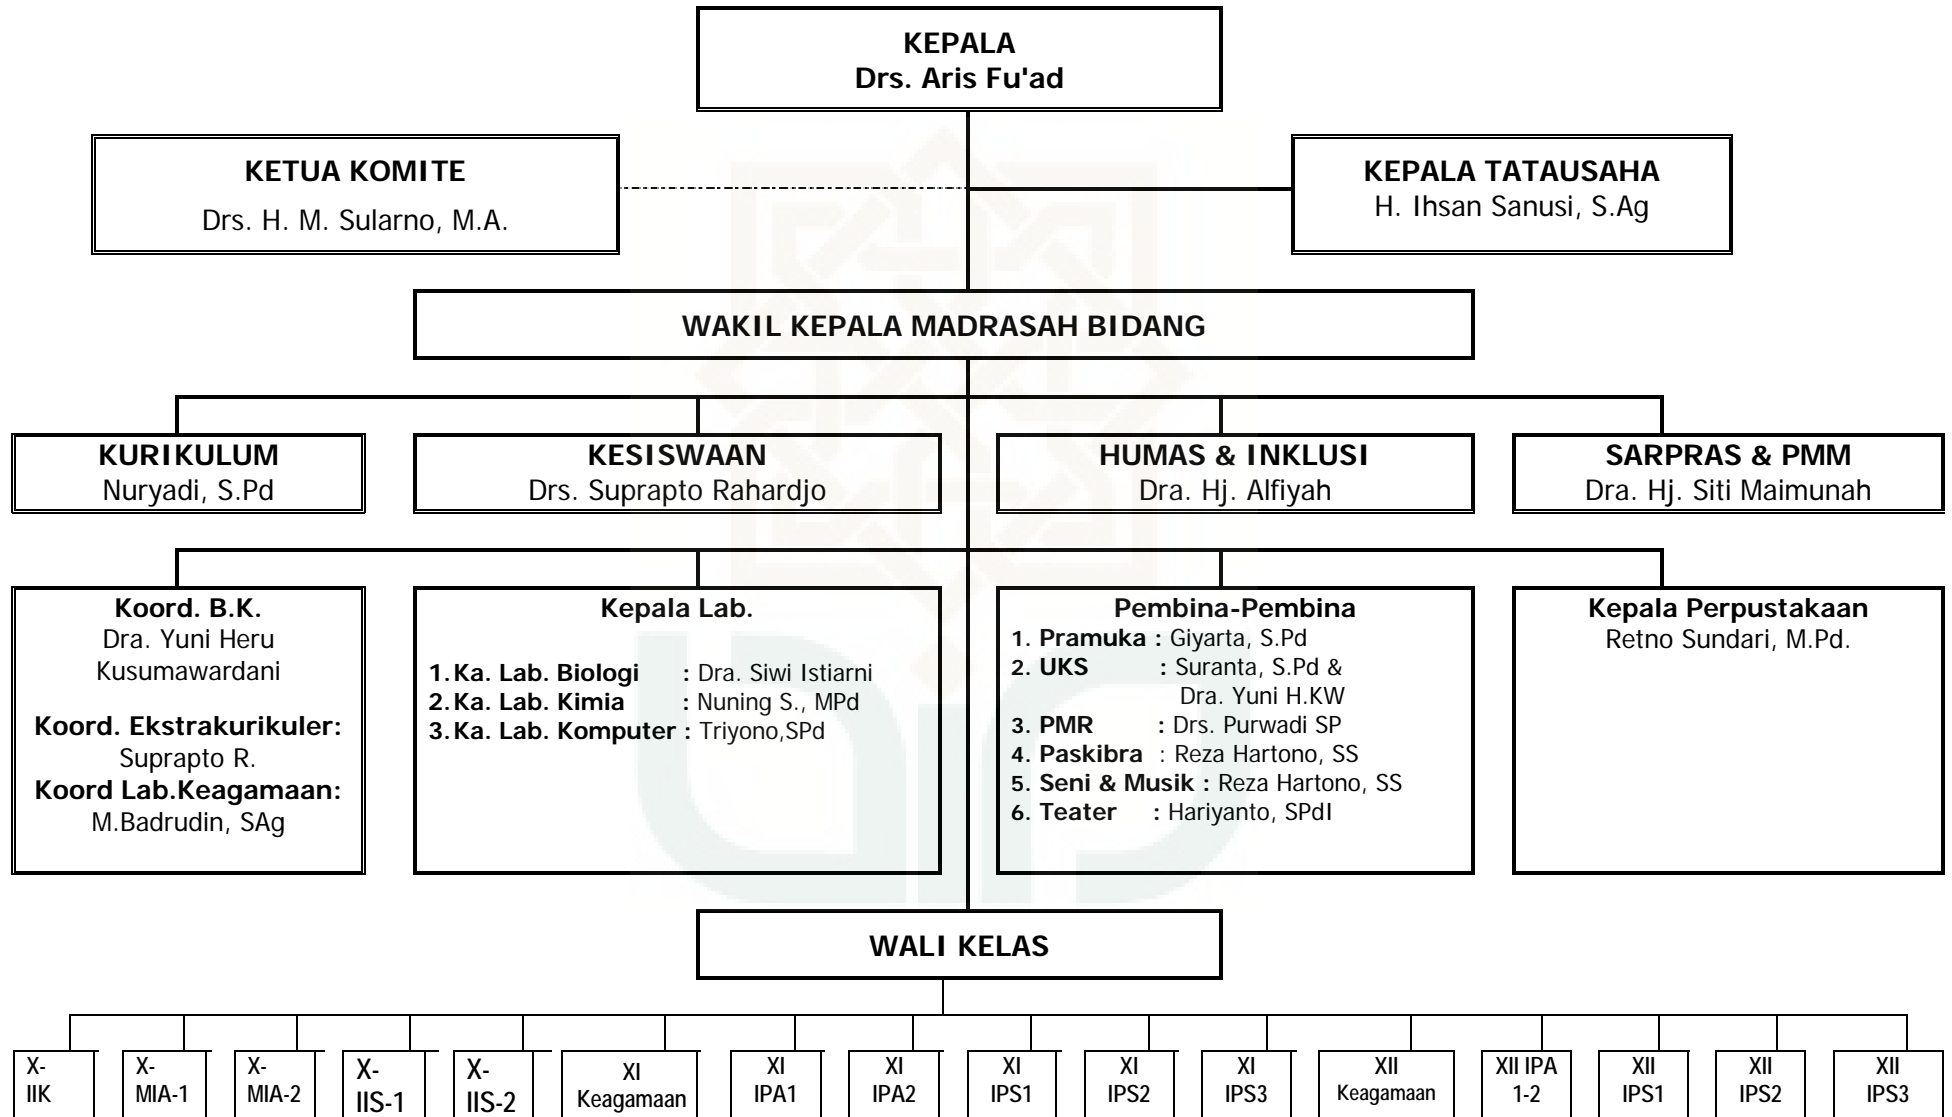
KEPALA
Drs. Aris Fu'ad

KETUA KOMITE
Drs. H. M. Sularno, M.A.

KEPALA TATAUSAHA
H. Ihsan Sanusi, S.Ag

WAKIL KEPALA MADRASAH BIDANG

KURIKULUM
Nuryadi, S.Pd

KESISWAAN
Drs. Suprapto Rahardjo

HUMAS & INKLUSI
Dra. Hj. Alfiyah

SARPRAS & PMM
Dra. Hj. Siti Maimunah

Koord. B.K.
Dra. Yuni Heru Kusumawardani

Koord. Ekstrakurikuler:
Suprapto R.

Koord Lab.Keagamaan:
M.Badrudin, SAg

Kepala Lab.

1. Ka. Lab. Biologi : Dra. Siwi Istiarni
2. Ka. Lab. Kimia : Nuning S., MPd
3. Ka. Lab. Komputer : Triyono,SPd

Pembina-Pembina
1. Pramuka : Giyarta, S.Pd
2. UKS : Suranta, S.Pd & Dra. Yuni H.KW
3. PMR : Drs. Purwadi SP
4. Paskibra : Reza Hartono, SS
5. Seni & Musik : Reza Hartono, SS
6. Teater : Hariyanto, SPdI

Kepala Perpustakaan
Retno Sundari, M.Pd.

WALI KELAS

X-IIK

X-MIA-1

X-MIA-2

X-IIS-1

X-IIS-2

XI Keagamaan

XI IPA1

XI IPA2

XI IPS1

XI IPS2

XI IPS3

XII Keagamaan

XII IPA 1-2

XII IPS1

XII IPS2

XII IPS3